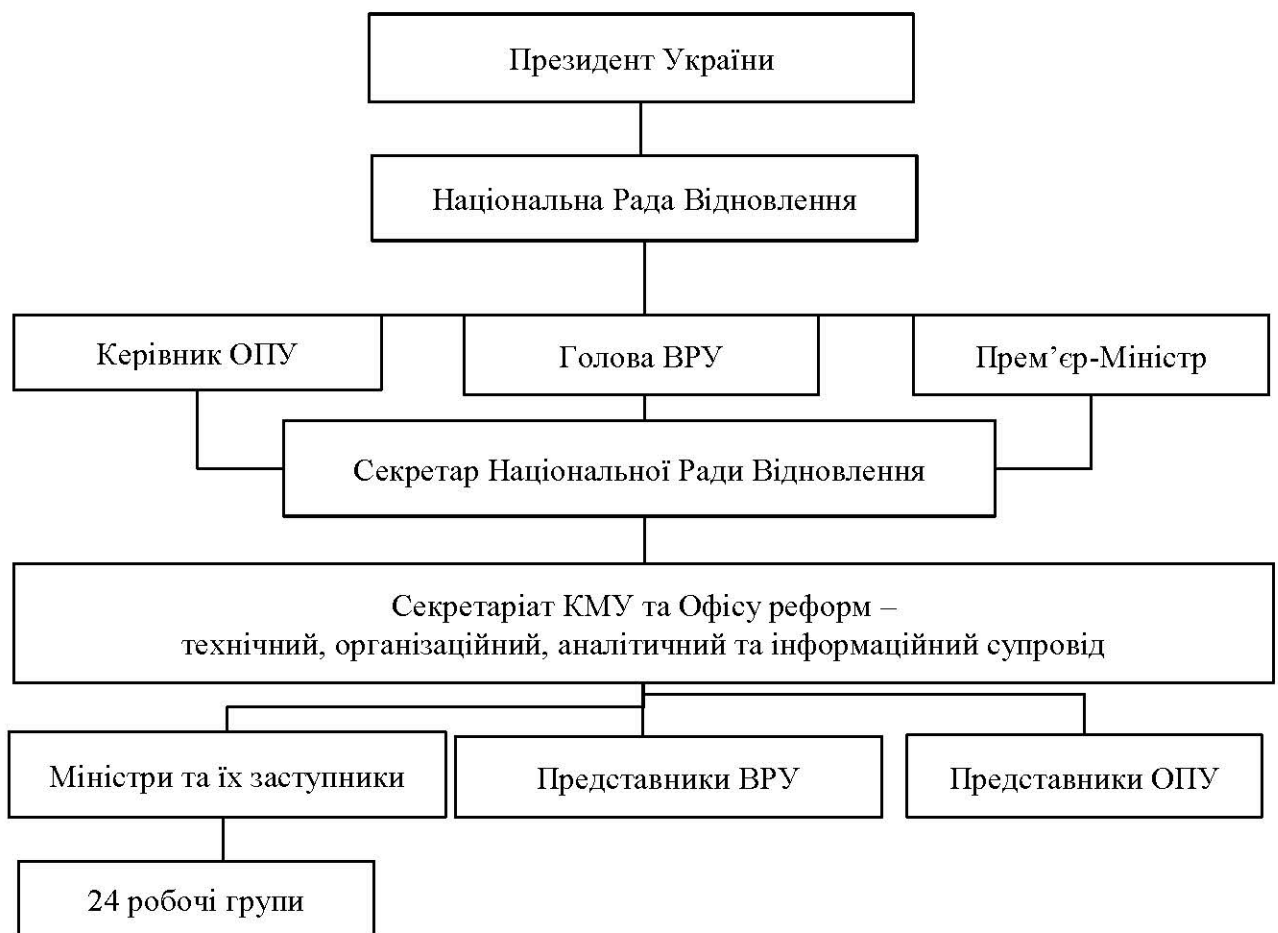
Президент України

Національна Рада Відновлення

Керівник ОПУ

Голова ВРУ

Прем’єр-Міністр

Секретар Національної Ради Відновлення

Секретаріат КМУ та Офісу реформ –
технічний, організаційний, аналітичний та інформаційний супровід

Міністри та їх заступники

Представники ВРУ

Представники ОПУ

24 робочі групи